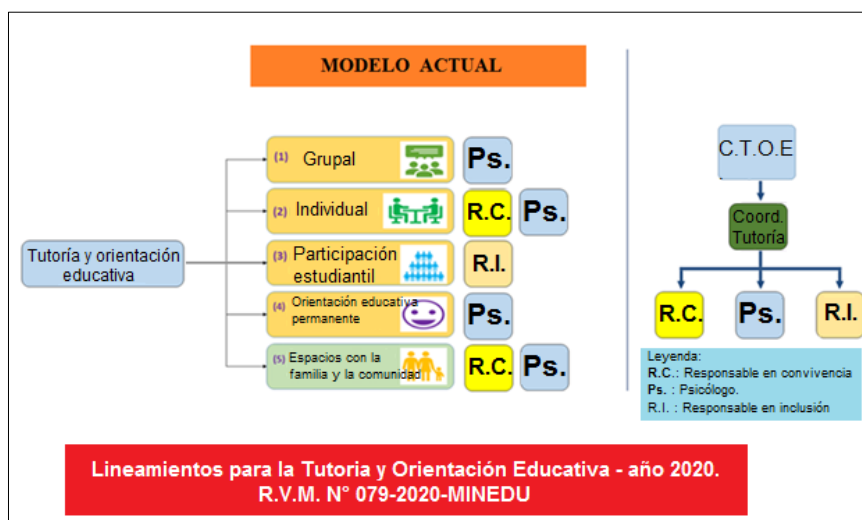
MODELO ACTUAL

Tutoría y orientación educativa

(1) Grupal
Ps.

(2) Individual
R.C. Ps.

(3) Participación estudiantil
R.I.

(4) Orientación educativa permanente
Ps.

(5) Espacios con la familia y la comunidad
R.C. Ps.

C.T.O.E

Coord. Tutoría

R.C. Ps. R.I.

Leyenda:
R.C.: Responsable en convivencia
Ps. : Psicólogo.
R.I. : Responsable en inclusión

Lineamientos para la Tutoria y Orientación Educativa - año 2020.
R.V.M. N° 079-2020-MINEDU